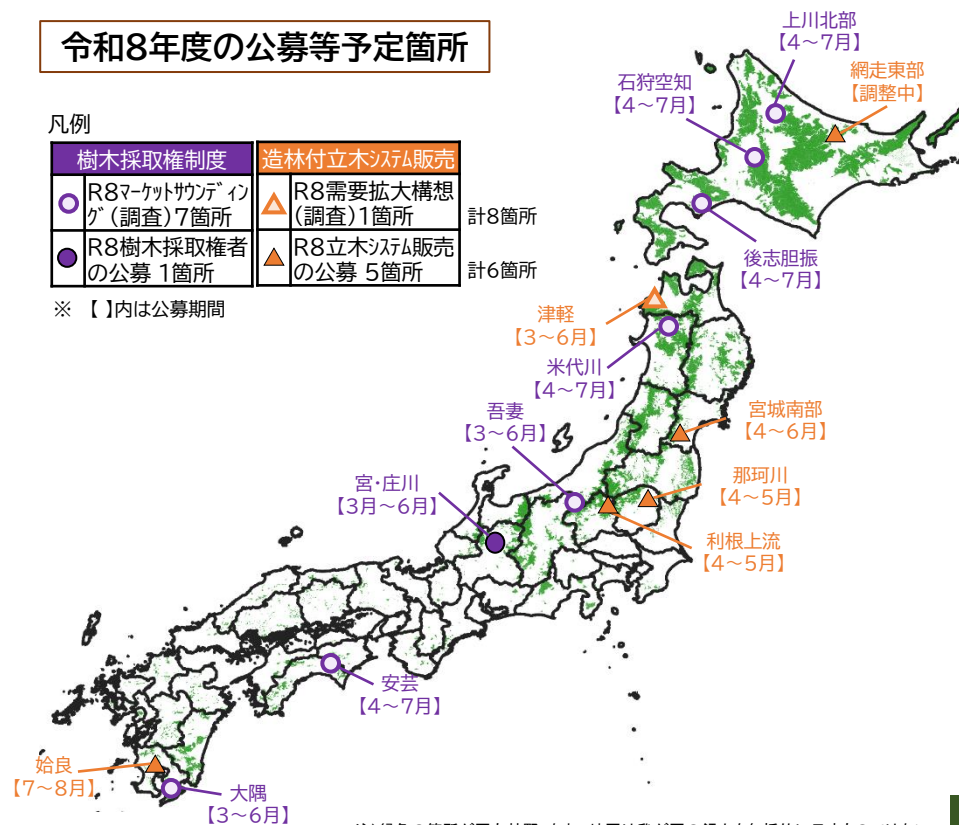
令和8年度の公募等予定箇所

凡例

| 樹木採取権制度 | 造林付立木システム販売 |
|---|---|
| R8マーケットサウンディング（調査）7箇所 | R8需要拡大構想（調査）1箇所 |
| R8樹木採取権者の公募 1箇所 | R8立木システム販売の公募 5箇所 |

計8箇所
計6箇所

※ 【 】内は公募期間

上川北部
【4～7月】

石狩空知
【4～7月】

網走東部
【調整中】

後志胆振
【4～7月】

津軽
【3～6月】

米代川
【4～7月】

宮城南部
【4～6月】

吾妻
【3～6月】

那珂川
【4～5月】

宮・庄川
【3月～6月】

利根上流
【4～5月】

安芸
【4～7月】

姶良
【7～8月】

大隅
【3～6月】

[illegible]